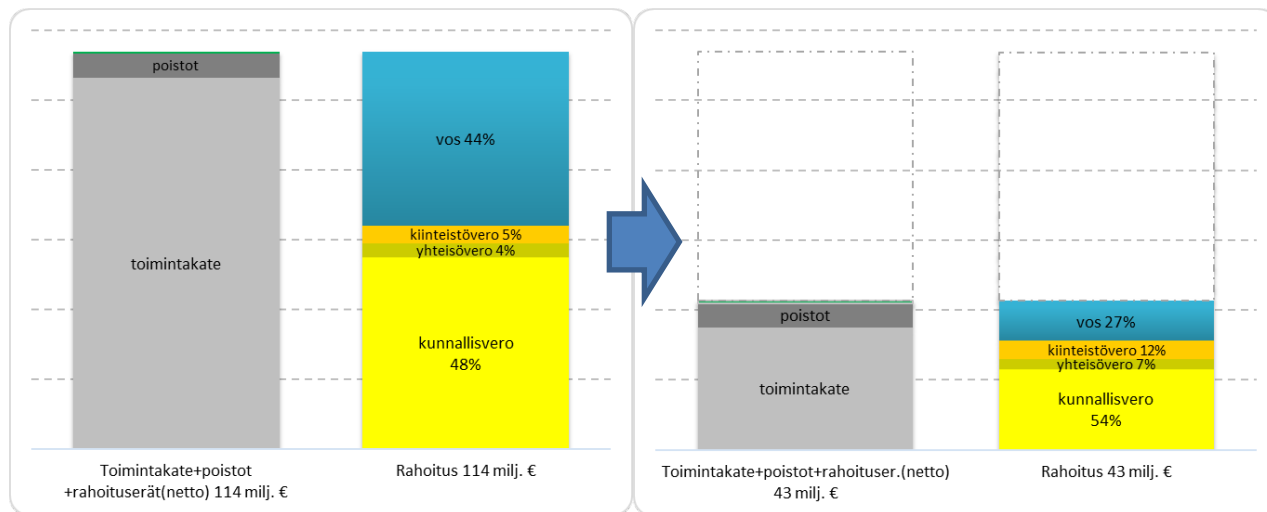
poistot

toimintakate

vos 44%

kiinteistövero 5%
yhteisövero 4%

kunnallisvero
48%

Toimintakate+poistot +rahoituserät(netto) 114 milj. €

Rahoitus 114 milj. €

poistot

toimintakate

vos 27%

kiinteistövero 12%
yhteisövero 7%

kunnallisvero
54%

Toimintakate+poistot+rahoituser.(netto) 43 milj. €

Rahoitus 43 milj. €